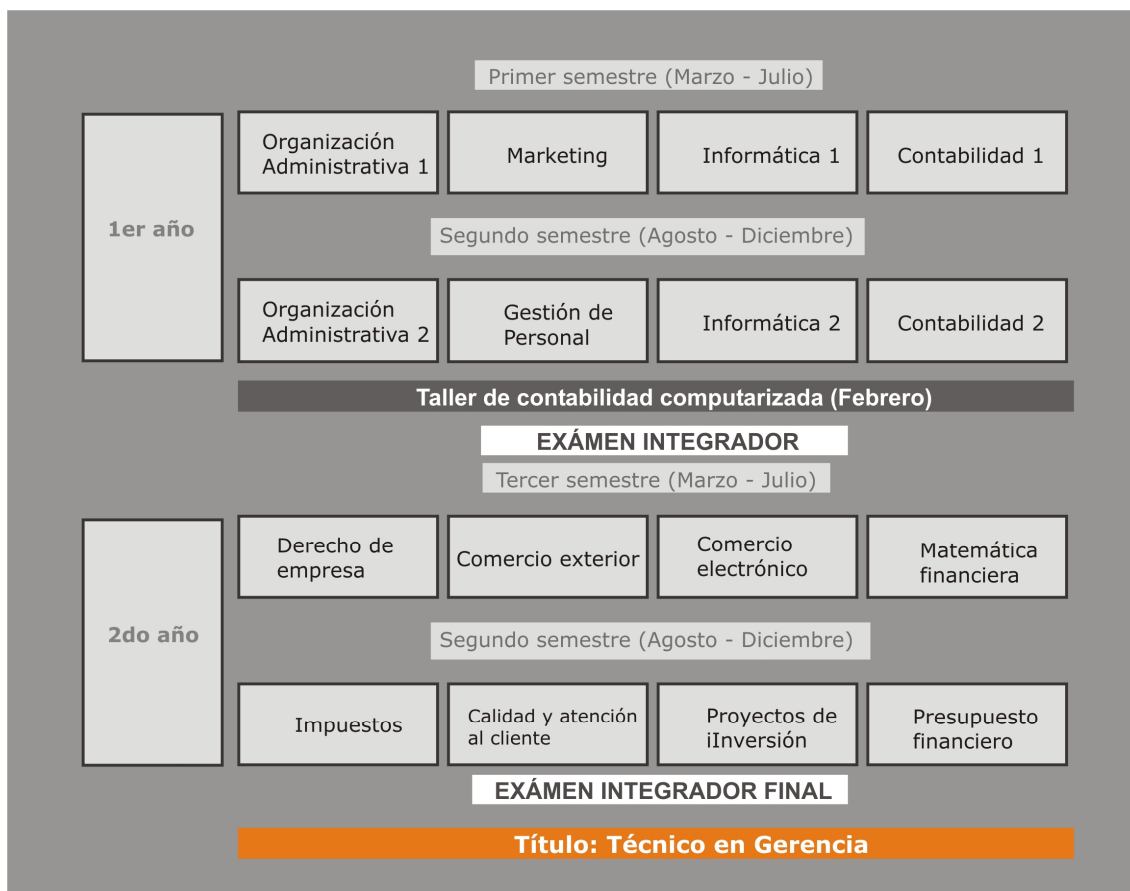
Primer semestre (Marzo - Julio)

1er año

Organización Administrativa 1

Marketing

Informática 1

Contabilidad 1

Segundo semestre (Agosto - Diciembre)

Organización Administrativa 2

Gestión de Personal

Informática 2

Contabilidad 2

Taller de contabilidad computarizada (Febrero)

EXÁMEN INTEGRADOR

Tercer semestre (Marzo - Julio)

2do año

Derecho de empresa

Comercio exterior

Comercio electrónico

Matemática financiera

Segundo semestre (Agosto - Diciembre)

Impuestos

Calidad y atención al cliente

Proyectos de iInversión

Presupuesto financiero

EXÁMEN INTEGRADOR FINAL

Título: Técnico en Gerencia